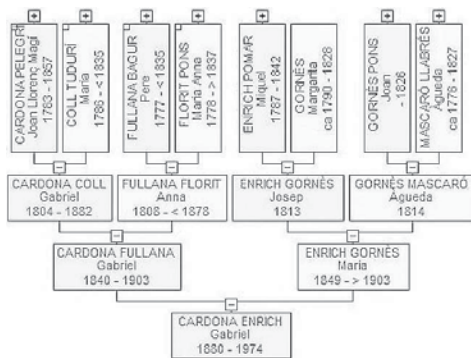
CARDONA PELEGRI
Joan Llorenç Miquel
1783 - 1857

COLL TUDURI
Maria
1786 - < 1835

FULLANA BAGUR
Pere
1777 - < 1835

FLORIT PONS
Maria Anna
1778 - > 1837

ENRICH POMAR
Miquel
1787 - 1842

GORNÈS
Margarita
ca 1790 - 1828

GORNÈS PONS
Joan
- 1826

MASCARÓ LLABRÉS
Àgueda
ca 1778 - 1827

CARDONA COLL
Gabriel
1804 - 1882

FULLANA FLORIT
Anna
1808 - < 1878

ENRICH GORNÈS
Josep
1813

GORNÈS MASCARÓ
Àgueda
1814

CARDONA FULLANA
Gabriel
1840 - 1903

ENRICH GORNÈS
Maria
1849 - > 1903

CARDONA ENRICH
Gabriel
1880 - 1974